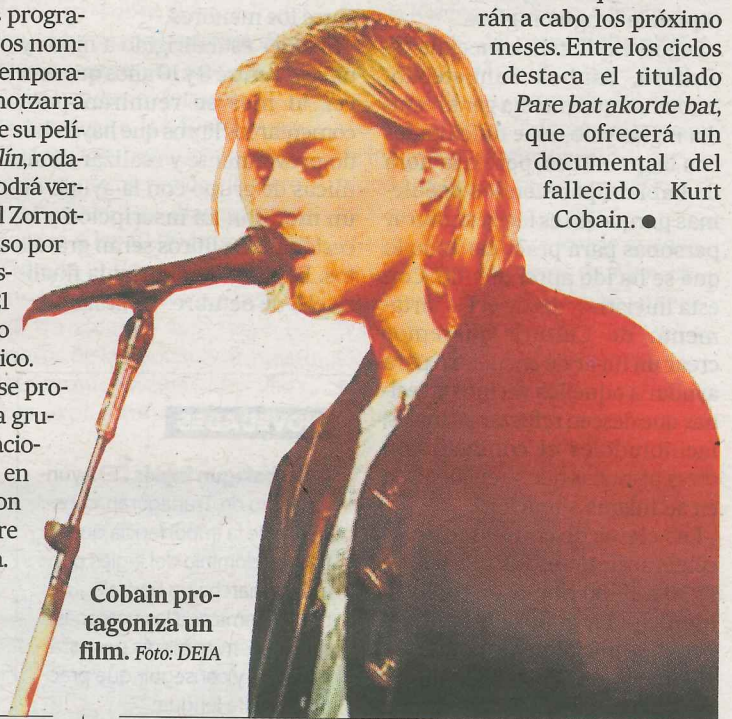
progra-
os nom-
empora-
notzarra
e su pelí-
lín, roda-
odrá ver-
l Zornot-
so por
s-
l
o
ico.
se pro-
a gru-
ncio-
en
on
re
.

rán a cabo los próximo meses. Entre los ciclos destaca el titulado *Pare bat akorde bat*, que ofrecerá un documental del fallecido Kurt Cobain. ●

**Cobain protagoniza un film.** *Foto: DEIA*